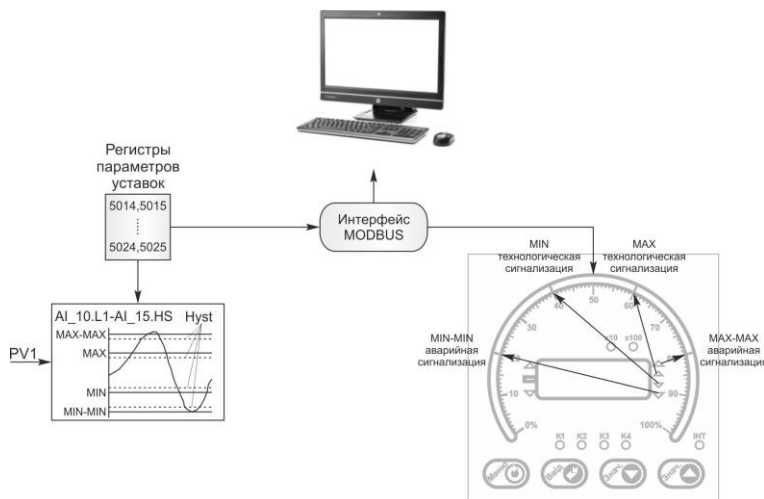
Регистры параметров уставок

5014,5015
⋮
5024,5025

Интерфейс MODBUS

AI_10.L1-AI_15.HS
Hyst
MAX-MAX
MAX
MIN
MIN-MIN
PV1

MIN
технологическая сигнализация

MAX
технологическая сигнализация

MIN-MIN
аварийная сигнализация

MAX-MAX
аварийная сигнализация

10
30
40
50
60
70
90
x10
x100
0%
100%
K1
K2
K3
K4
ИНТ
Меню
Ввод
Знач
Знач